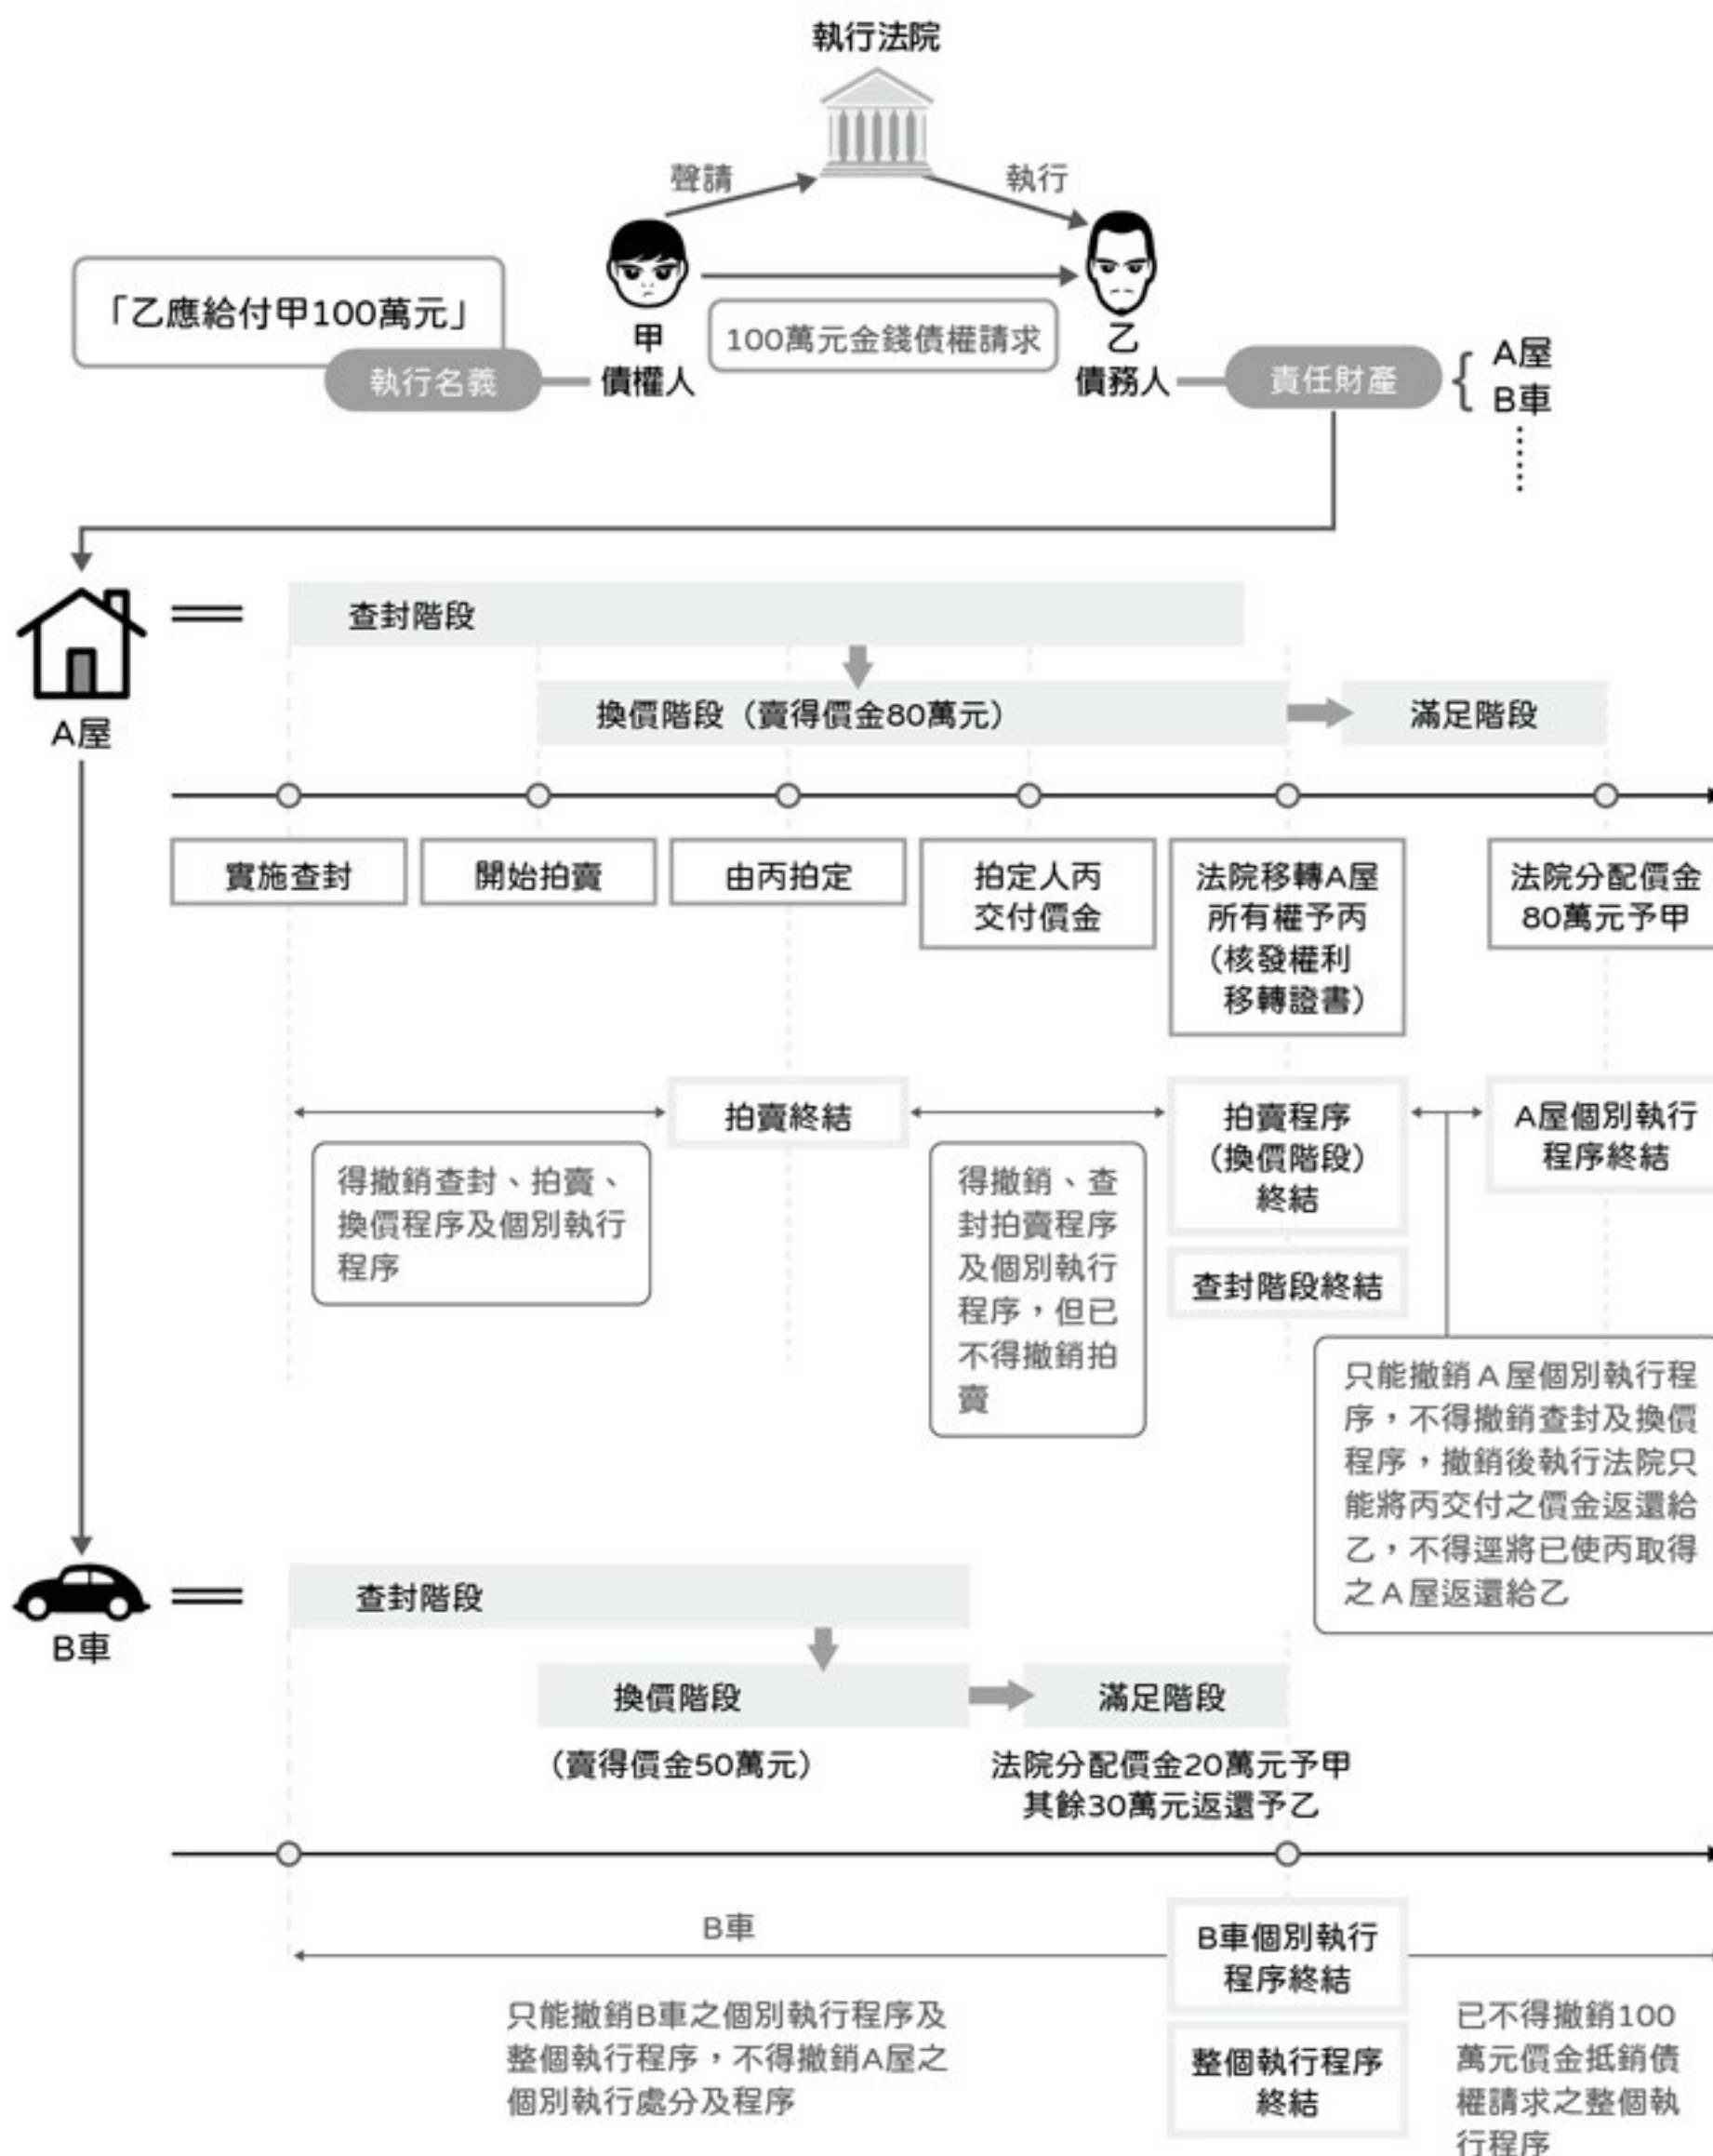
執行法院

聲請

執行

「乙應給付甲100萬元」

執行名義

甲
債權人

100萬元金錢債權請求

乙
債務人

責任財產

A屋
B車
⋮

A屋

查封階段

換價階段（賣得價金80萬元）

滿足階段

實施查封

開始拍賣

由丙拍定

拍定人丙交付價金

法院移轉A屋所有權予丙（核發權利移轉證書）

法院分配價金80萬元予甲

拍賣終結

拍賣程序（換價階段）終結

A屋個別執行程序終結

得撤銷查封、拍賣、換價程序及個別執行程序

得撤銷、查封拍賣程序及個別執行程序，但已不得撤銷拍賣

查封階段終結

只能撤銷A屋個別執行程序，不得撤銷查封及換價程序，撤銷後執行法院只能將丙交付之價金返還給乙，不得逕將已使丙取得之A屋返還給乙

B車

查封階段

換價階段

滿足階段

（賣得價金50萬元）

法院分配價金20萬元予甲
其餘30萬元返還予乙

B車

B車個別執行程序終結

只能撤銷B車之個別執行程序及整個執行程序，不得撤銷A屋之個別執行處分及程序

整個執行程序終結

已不得撤銷100萬元價金抵銷債權請求之整個執行程序